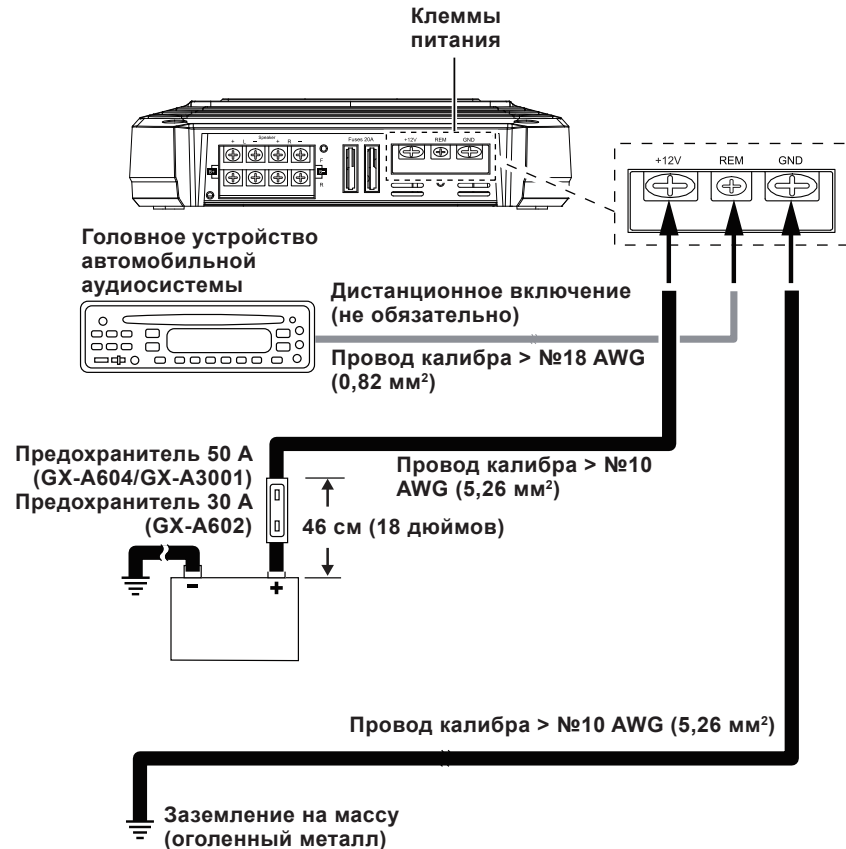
Клеммы питания

Speaker

+ L − + R −

F

R

Fuses 20A

+12V REM GND

+12V REM GND

Головное устройство автомобильной аудиосистемы

Дистанционное включение (не обязательно)

Провод калибра > №18 AWG (0,82 мм$^2$)

Предохранитель 50 A (GX-A604/GX-A3001)

Предохранитель 30 A (GX-A602)

Провод калибра > №10 AWG (5,26 мм$^2$)

46 см (18 дюймов)

−

+

Провод калибра > №10 AWG (5,26 мм$^2$)

Заземление на массу (оголенный металл)